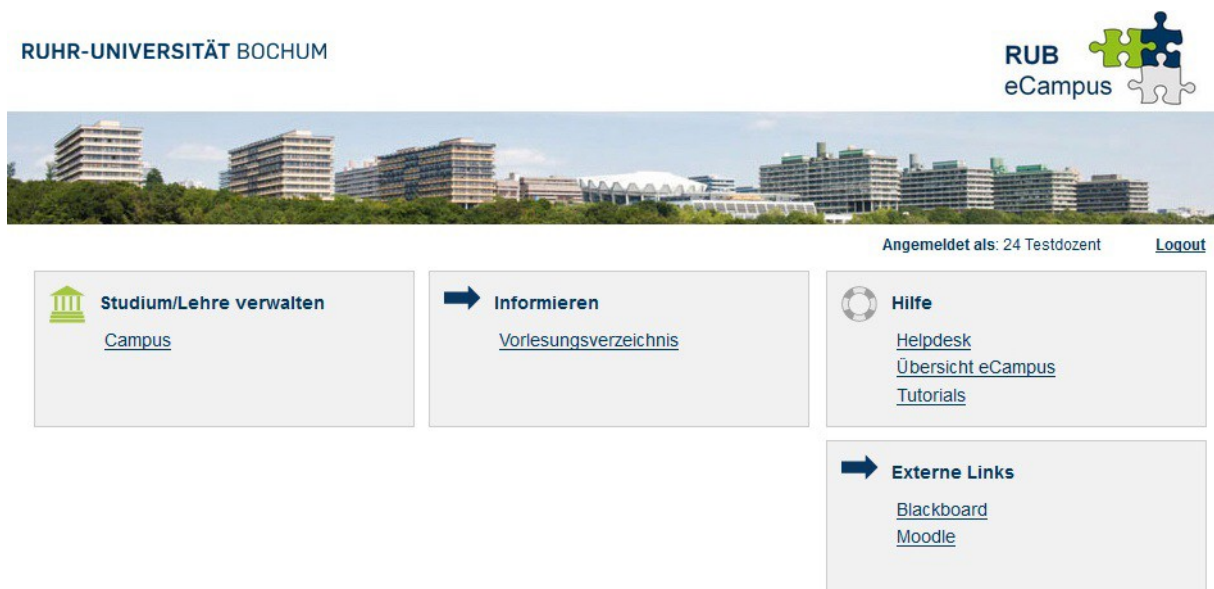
RUHR-UNIVERSITÄT BOCHUM

RUB
eCampus

Angemeldet als: 24 Testdozent

Logout

Studium/Lehre verwalten

Campus

Informieren

Vorlesungsverzeichnis

Hilfe

Helpdesk
Übersicht eCampus
Tutorials

Externe Links

Blackboard
Moodle